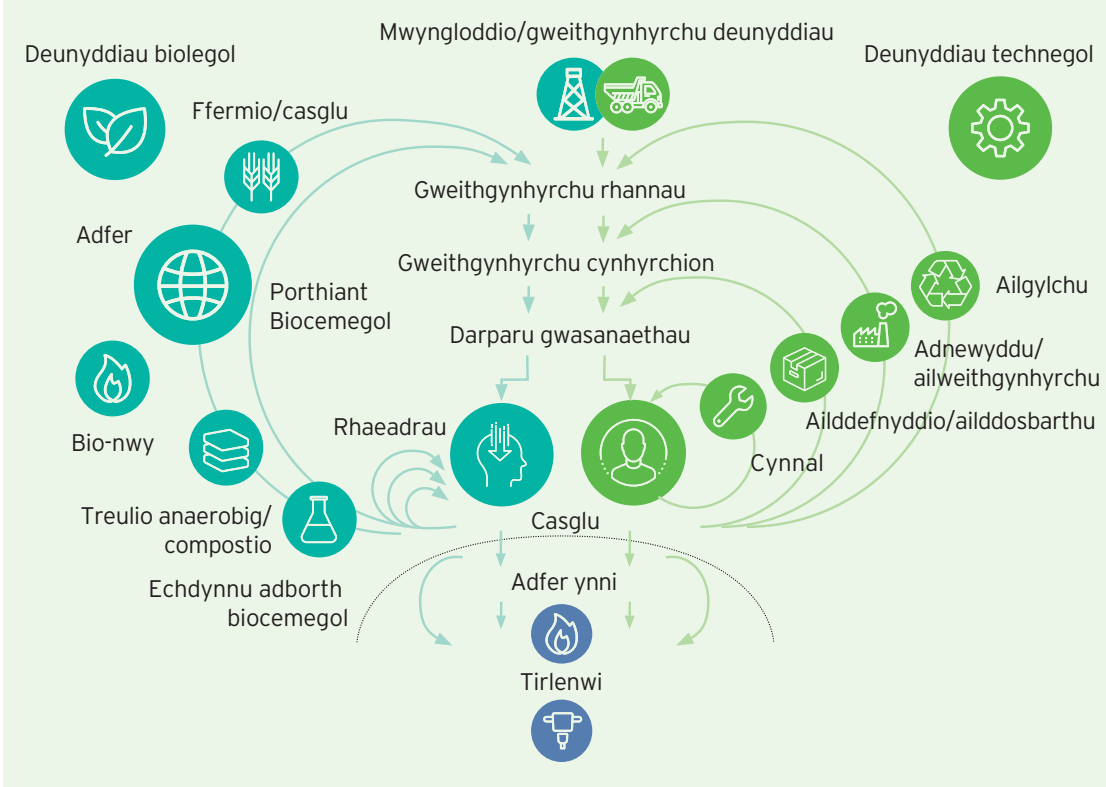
Mwyngloddio/gweithgynhyrchu deunyddiau

Deunyddiau biolegol

Deunyddiau technegol

Ffermio/casglu

Gweithgynhyrchu rhannau

Adfer

Gweithgynhyrchu cynhyrchion

Ailgylchu

Porthiant Biocemegol

Darparu gwasanaethau

Adnewyddu/ ailweithgynhyrchu

Ailddefnyddio/ailddosbarthu

Rhaeadrau

Bio-nwy

Cynnal

Treulio anaerobig/ compostio

Casglu

Echdynnu adborth biocemegol

Adfer ynni

Tirlenwi